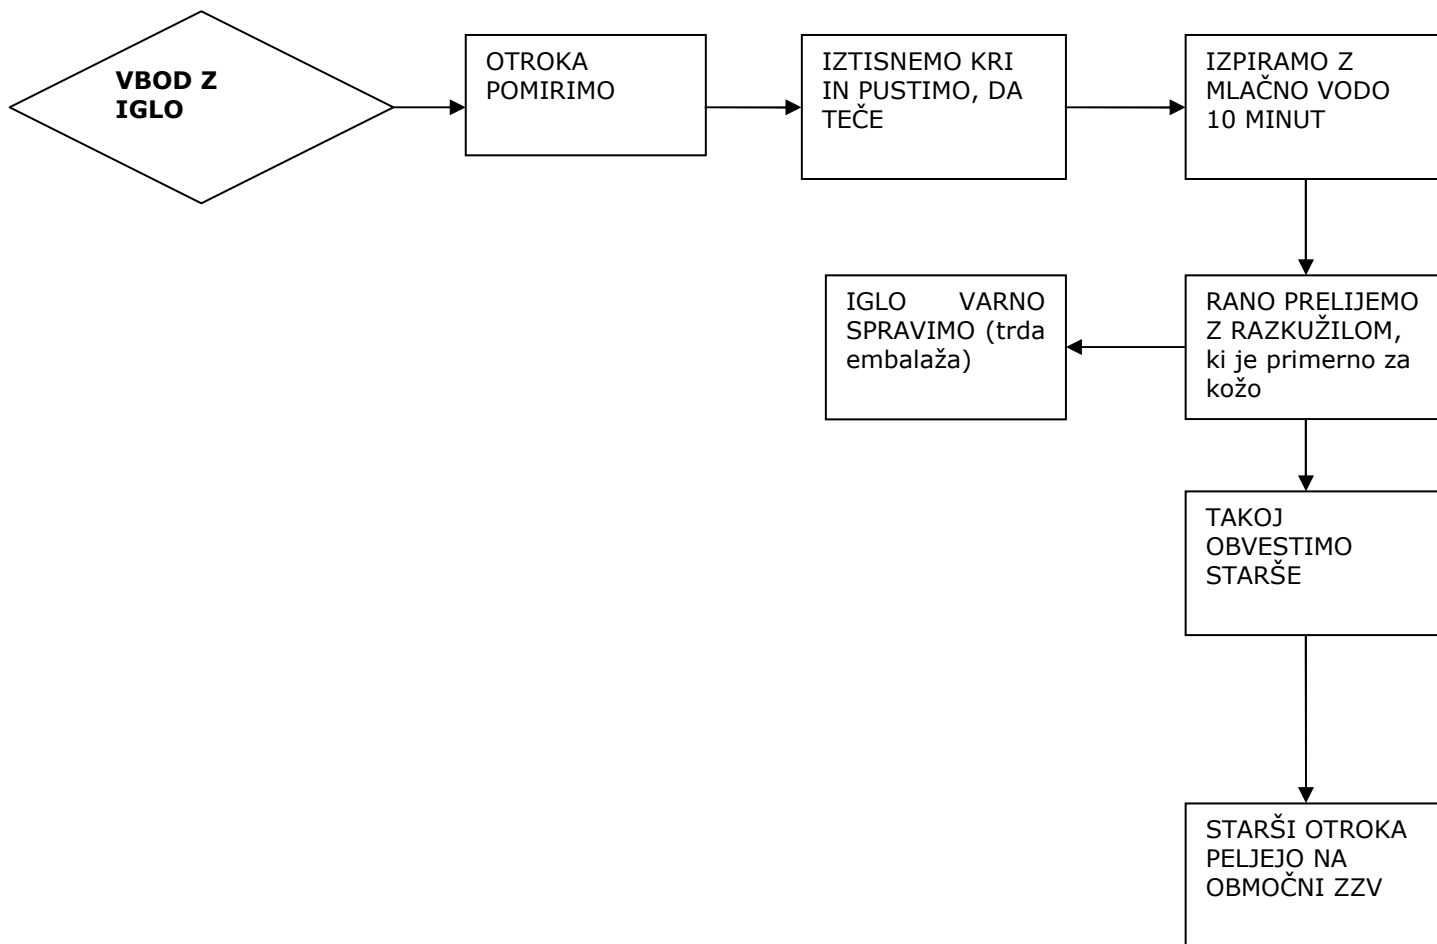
VBOD Z IGLO

OTROKA POMIRIMO

IZTISNEMO KRI IN PUSTIMO, DA TEČE

IZPIRAMO Z MLAČNO VODO 10 MINUT

RANO PRELIJEMO Z RAZKUŽILOM, ki je primerno za kožo

IGLO VARNO SPRAVIMO (trda embalaža)

TAKOJ OBVESTIMO STARŠE

STARŠI OTROKA PELJEJO NA OBMOČNI ZZV